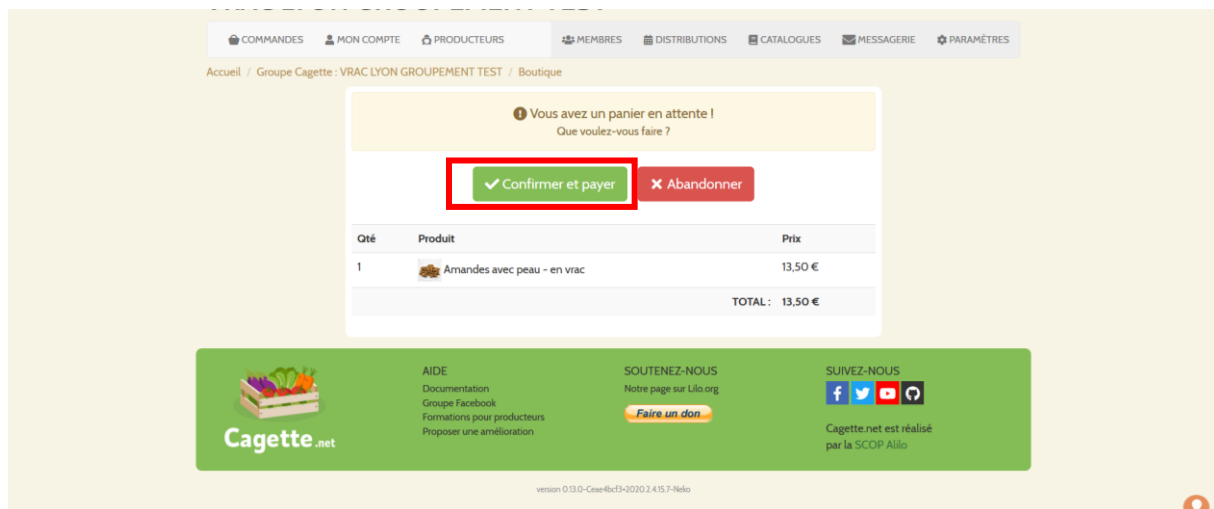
COMMANDES MON COMPTE PRODUCTEURS MEMBRES DISTRIBUTIONS CATALOGUES MESSAGERIE PARAMÈTRES

Accueil / Groupe Cagette : VRAC LYON GROUPEMENT TEST / Boutique

Vous avez un panier en attente !
Que voulez-vous faire ?

Confirmer et payer Abandonner

| Qté | Produit | Prix |
|---|---|---|
| 1 | Amandes avec peau - en vrac | 13,50 € |
| | TOTAL : | 13,50 € |

Cagette.net

AIDE
Documentation
Groupe Facebook
Formations pour producteurs
Proposer une amélioration

SOUTENEZ-NOUS
Notre page sur Lilo.org
Faire un don

SUIVEZ-NOUS

Cagette.net est réalisé par la SCOP Alilo

version 0.13.0-Ceae4bcf3-2020.2.4.15.7-Neko